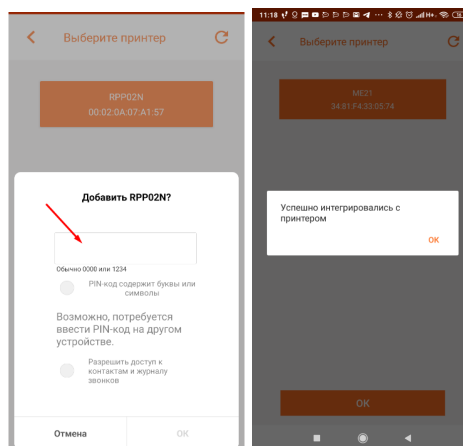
Выберите принтер

RPP02N
00:02:0A:07:A1:57

Добавить RPP02N?

Обычно 0000 или 1234

PIN-код содержит буквы или символы

Возможно, потребуется ввести PIN-код на другом устройстве.

Разрешить доступ к контактам и журналу звонков

Отмена
OK

11:18

Выберите принтер

ME21
34:81:F4:33:05:74

Успешно интегрировались с принтером

OK

OK